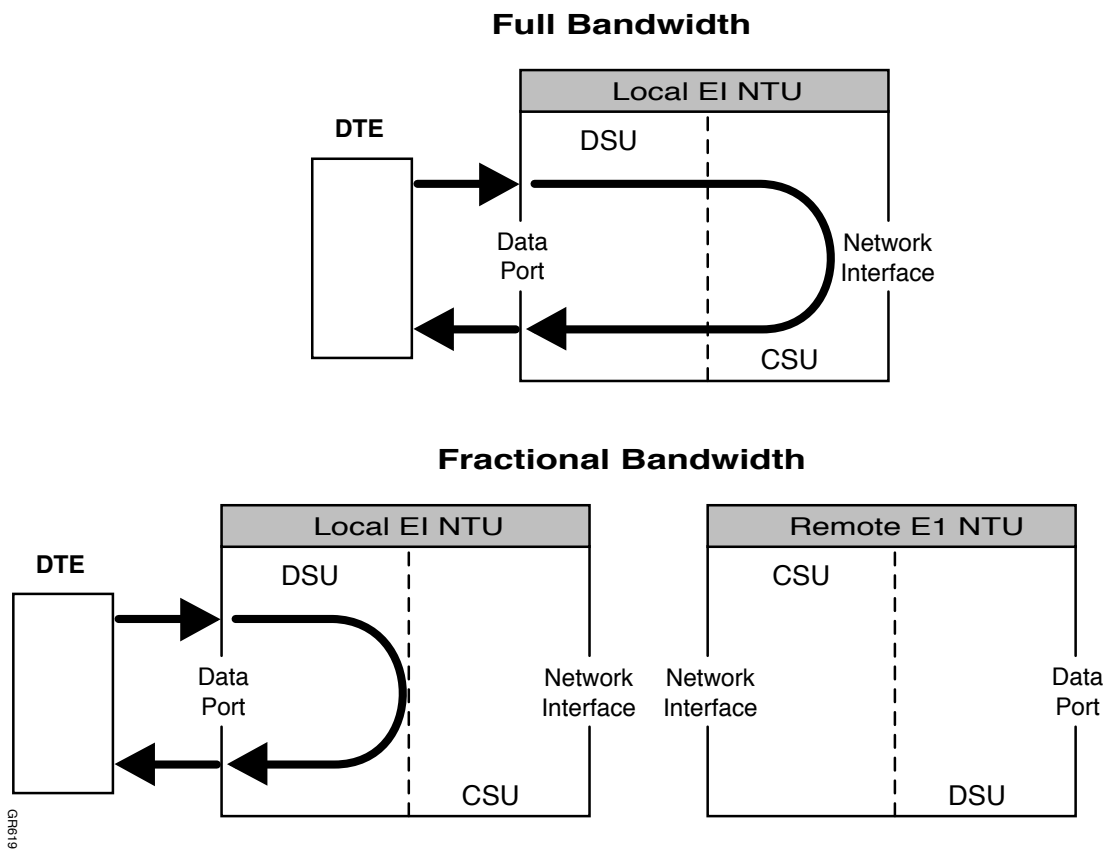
Full Bandwidth

Local EI NTU

DTE

DSU

Data Port

Network Interface

CSU

Fractional Bandwidth

Local EI NTU

Remote E1 NTU

DTE

DSU

CSU

Data Port

Network Interface

Network Interface

Data Port

CSU

DSU

GR619